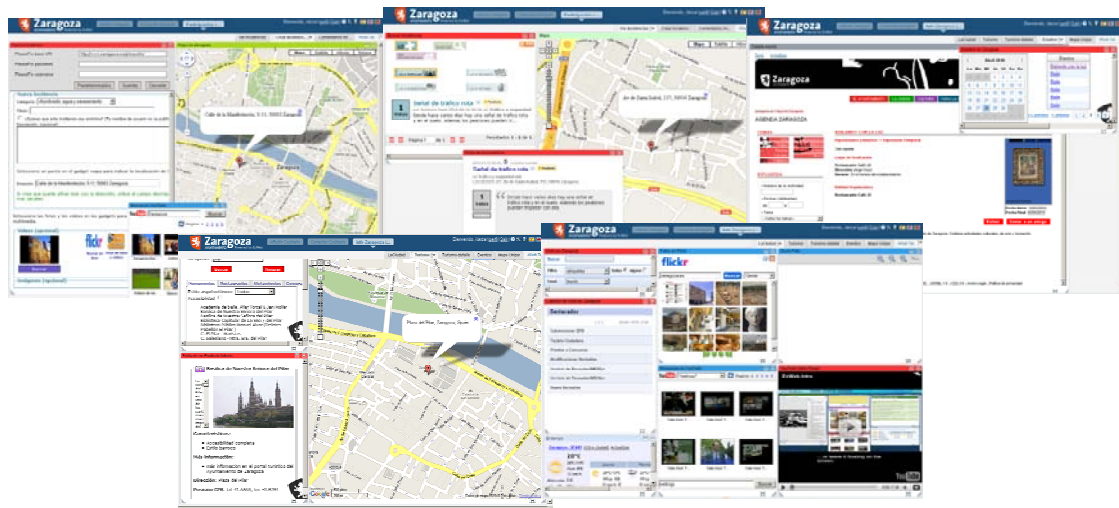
Zaragoza

Zaragoza

Zaragoza

Zaragoza

Zaragoza

Calle de la Madrecnoria, 5-11, 50001 Zaragoza

Señal de tráfico rota

Av de Santa Isabel, 177, 50014 Zaragoza

Zaragoza

AGENDA ZARAGOZA

Plaza del Pilar, Zaragoza, Spain

flickr

flickr

Destacados

Basílica de Nuestra Señora del Pilar

Nueva incidencia

Videos (opcional)

Imágenes (opcional)

YouTube

Google